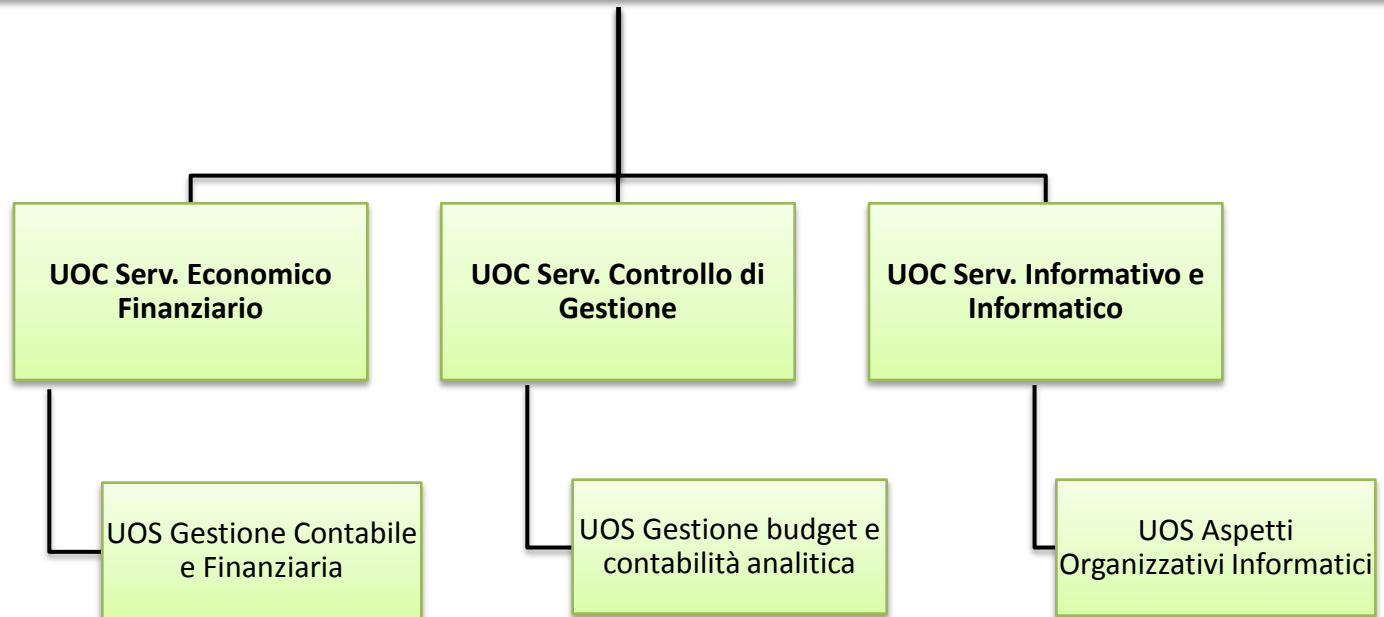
UOC Serv. Economico Finanziario

UOC Serv. Controllo di Gestione

UOC Serv. Informativo e Informatico

UOS Gestione Contabile e Finanziaria

UOS Gestione budget e contabilità analitica

UOS Aspetti Organizzativi Informatici